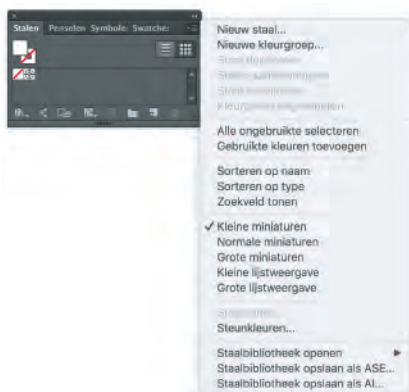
Stalen Penselen Symbole Swatche

Nieuw staal...
Nieuwe kleurgroep...
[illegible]
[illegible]
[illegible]
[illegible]

Alle ongebruikte selecteren
Gebruikte kleuren toevoegen

Sorteren op naam
Sorteren op type
Zoekveld tonen

✓ Kleine miniaturen
Normale miniaturen
Grote miniaturen
Kleine lijstweergave
Grote lijstweergave

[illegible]
Steunkleuren...

Staalbibliotheek openen
Staalbibliotheek opslaan als ASE...
Staalbibliotheek opslaan als AI...